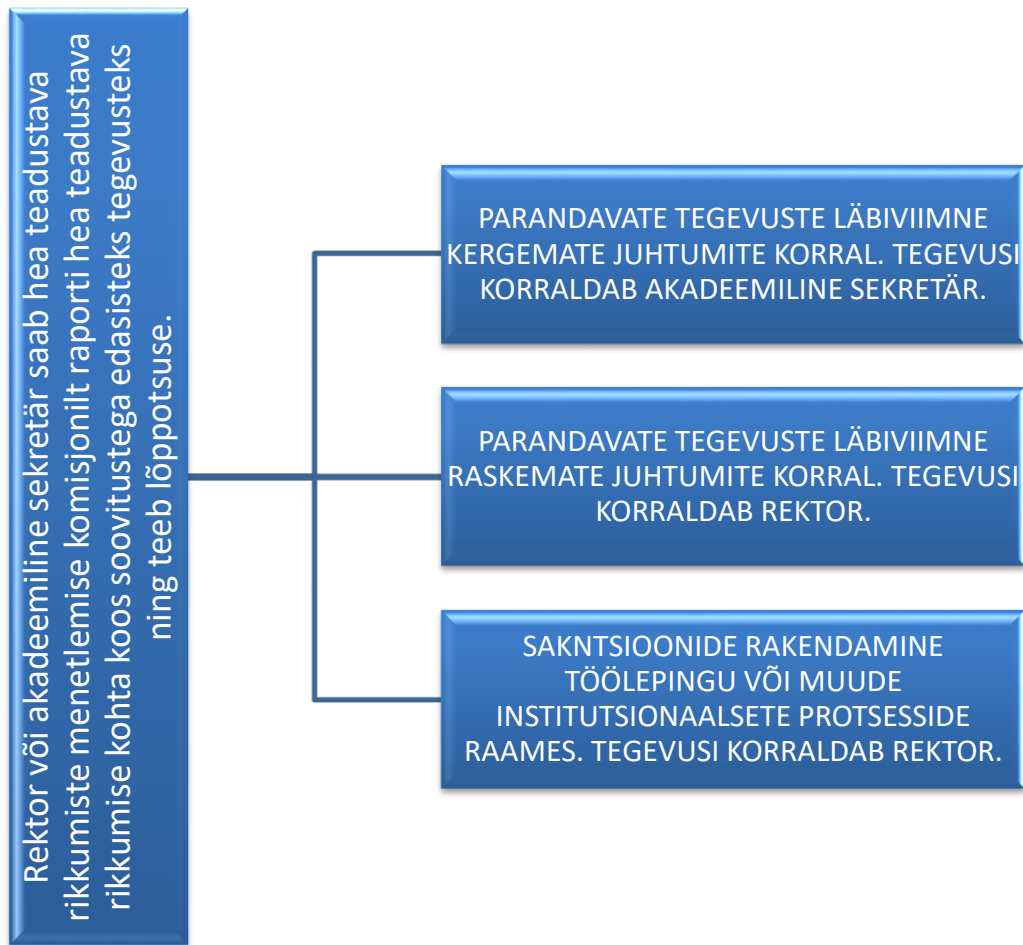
Rektor või akadeemiline sekretär saab hea teadustava rikkumiste menetlemise komisjonilt raporti hea teadustava rikkumise kohta koos soovitustega edasisteks tegevusteks ning teeb lõppotsuse.

PARANDAVATE TEGEVUSTE LÄBIVIIMNE KERGEMATE JUHTUMITE KORRAL. TEGEVUSI KORRALDAB AKADEEMILINE SEKRETÄR.

PARANDAVATE TEGEVUSTE LÄBIVIIMNE RASKEMATE JUHTUMITE KORRAL. TEGEVUSI KORRALDAB REKTOR.

SAKNTSIOONIDE RAKENDAMINE TÖÖLEPINGU VÕI MUUDE INSTITUTSIONAALSETE PROTSESSIDE RAAMES. TEGEVUSI KORRALDAB REKTOR.